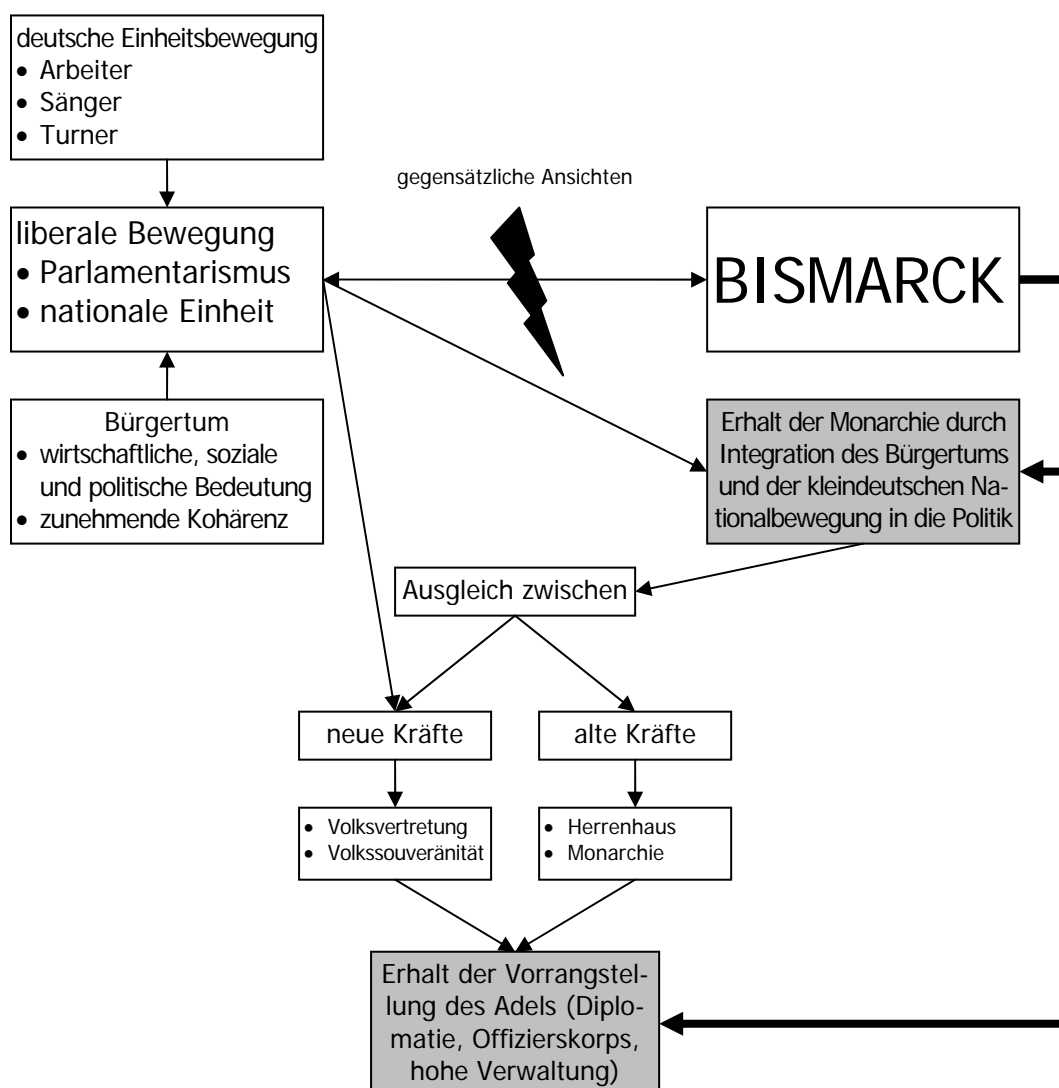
deutsche Einheitsbewegung
• Arbeiter
• Sänger
• Turner

gegensätzliche Ansichten

liberale Bewegung
• Parlamentarismus
• nationale Einheit

BISMARCK

Bürgertum
• wirtschaftliche, soziale und politische Bedeutung
• zunehmende Kohärenz

Erhalt der Monarchie durch Integration des Bürgertums und der kleindeutschen Nationalbewegung in die Politik

Ausgleich zwischen

neue Kräfte

alte Kräfte

• Volksvertretung
• Volkssouveränität

• Herrenhaus
• Monarchie

Erhalt der Vorrangstellung des Adels (Diplomatie, Offizierskorps, hohe Verwaltung)